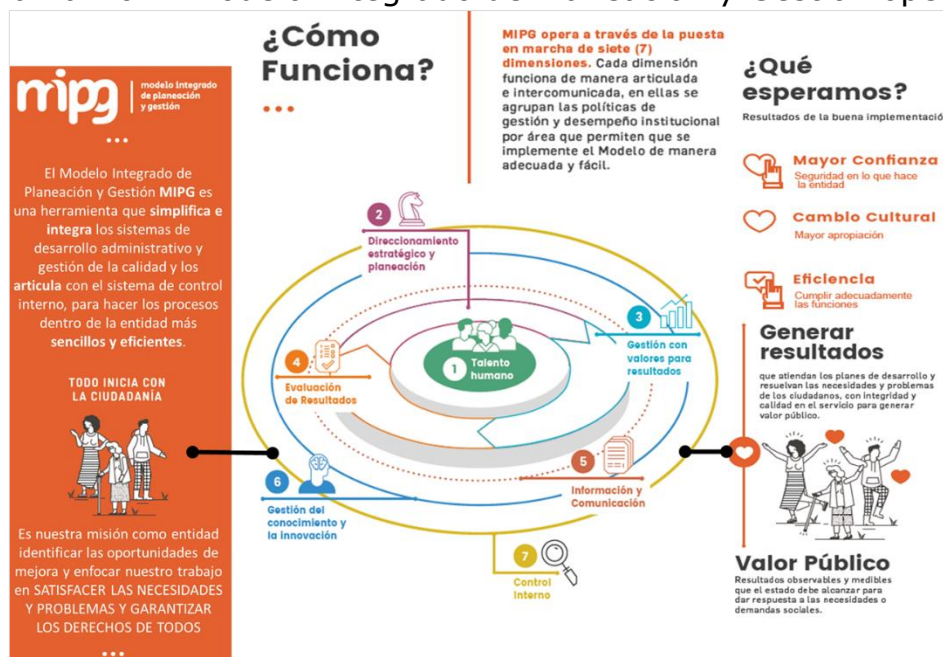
mipg modelo integrado de planeación y gestión

...

El Modelo Integrado de Planeación y Gestión MIPG es una herramienta que simplifica e integra los sistemas de desarrollo administrativo y gestión de la calidad y los articula con el sistema de control interno, para hacer los procesos dentro de la entidad más sencillos y eficientes.

TODO INICIA CON LA CIUDADANÍA

Es nuestra misión como entidad identificar las oportunidades de mejora y enfocar nuestro trabajo en SATISFACER LAS NECESIDADES Y PROBLEMAS Y GARANTIZAR LOS DERECHOS DE TODOS

...

¿Cómo Funciona?

...

MIPG opera a través de la puesta en marcha de siete (7) dimensiones. Cada dimensión funciona de manera articulada e intercomunicada, en ellas se agrupan las políticas de gestión y desempeño institucional por área que permiten que se implemente el Modelo de manera adecuada y fácil.

2 Direccionamiento estratégico y planeación

3 Gestión con valores para resultados

1 Talento humano

4 Evaluación de Resultados

5 Información y Comunicación

6 Gestión del conocimiento y la innovación

7 Control Interno

¿Qué esperamos?

Resultados de la buena implementació

Mayor Confianza
Seguridad en lo que hace la entidad

Cambio Cultural
Mayor apropiación

Eficiencia
Cumplir adecuadamente las funciones

Generar resultados

que atiendan los planes de desarrollo y resuelvan las necesidades y problemas de los ciudadanos, con integridad y calidad en el servicio para generar valor público.

Valor Público

Resultados observables y medibles que el estado debe alcanzar para dar respuesta a las necesidades o demandas sociales.